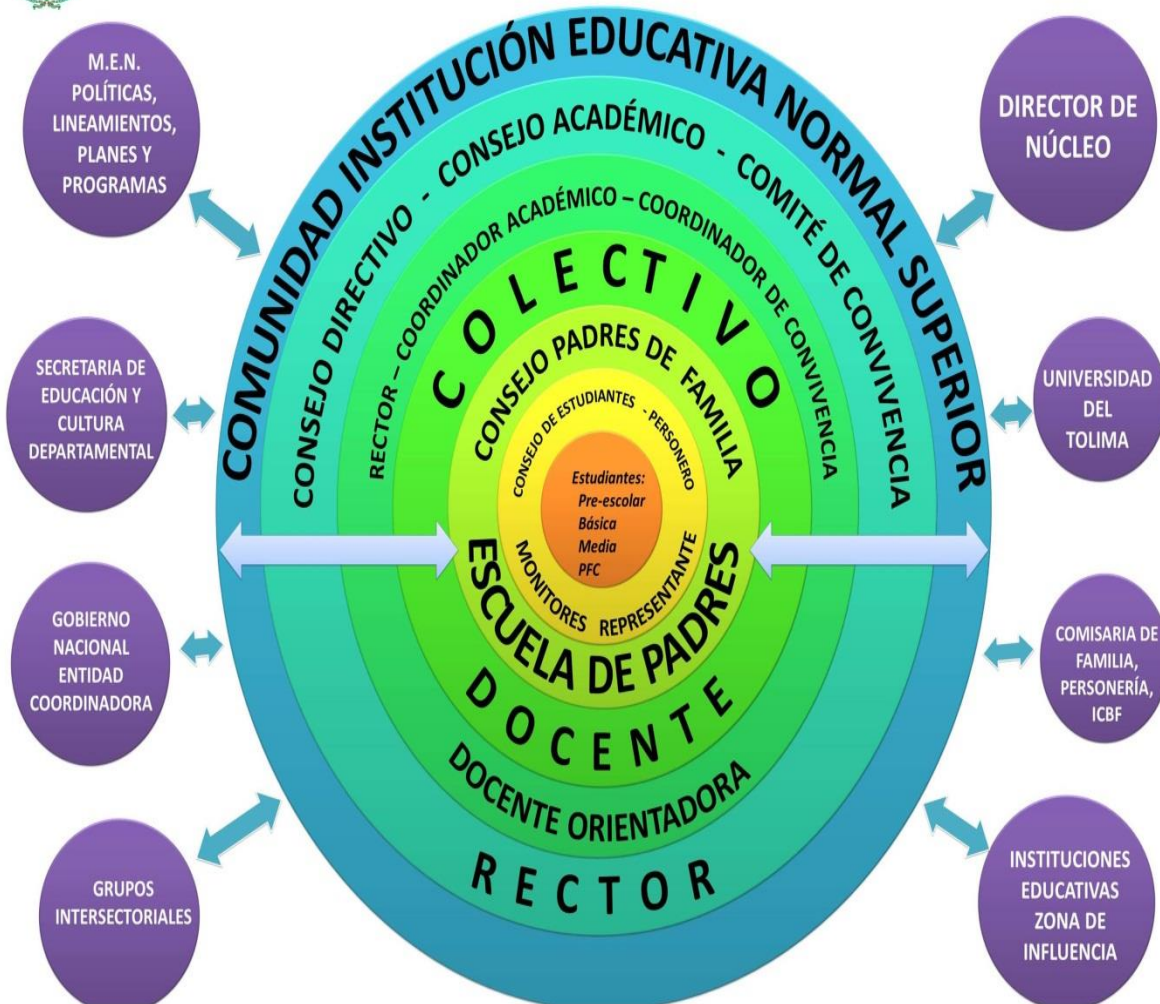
M.E.N.
POLÍTICAS,
LINEAMIENTOS,
PLANES Y
PROGRAMAS

COMUNIDAD INSTITUCIÓN EDUCATIVA NORMAL SUPERIOR

DIRECTOR DE
NÚCLEO

CONSEJO DIRECTIVO - CONSEJO ACADÉMICO - COMITÉ DE CONVIVENCIA

RECTOR – COORDINADOR ACADÉMICO – COORDINADOR DE CONVIVENCIA

COLECTIVO

SECRETARIA DE
EDUCACIÓN Y
CULTURA
DEPARTAMENTAL

CONSEJO PADRES DE FAMILIA

UNIVERSIDAD
DEL
TOLIMA

CONSEJO DE ESTUDIANTES - PERSONERO

Estudiantes:
Pre-escolar
Básica
Media
PFC

MONITORES REPRESENTANTE

ESCUELA DE PADRES

GOBIERNO
NACIONAL
ENTIDAD
COORDINADORA

DOCENTE

COMISARIA DE
FAMILIA,
PERSONERÍA,
ICBF

DOCENTE ORIENTADORA

RECTOR

GRUPOS
INTERSECTORIALES

INSTITUCIONES
EDUCATIVAS
ZONA DE
INFLUENCIA